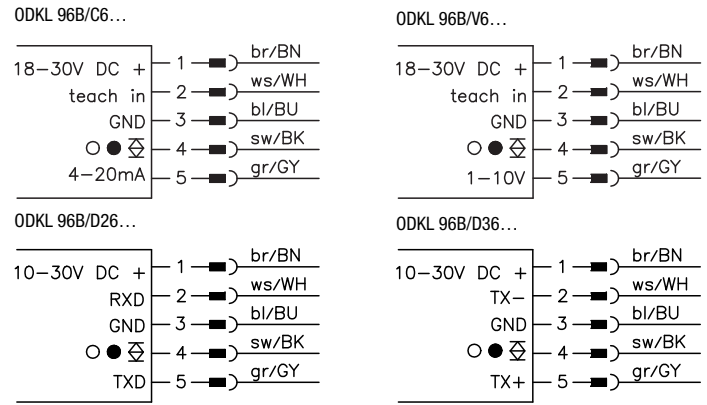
ODKL 96B/C6…

18–30V DC + 1 br/BN
teach in 2 ws/WH
GND 3 bl/BU
○ ● $\diamondsuit$ 4 sw/BK
4–20mA 5 gr/GY

ODKL 96B/V6…

18–30V DC + 1 br/BN
teach in 2 ws/WH
GND 3 bl/BU
○ ● $\diamondsuit$ 4 sw/BK
1–10V 5 gr/GY

ODKL 96B/D26…

10–30V DC + 1 br/BN
RXD 2 ws/WH
GND 3 bl/BU
○ ● $\diamondsuit$ 4 sw/BK
TXD 5 gr/GY

ODKL 96B/D36…

10–30V DC + 1 br/BN
TX– 2 ws/WH
GND 3 bl/BU
○ ● $\diamondsuit$ 4 sw/BK
TX+ 5 gr/GY